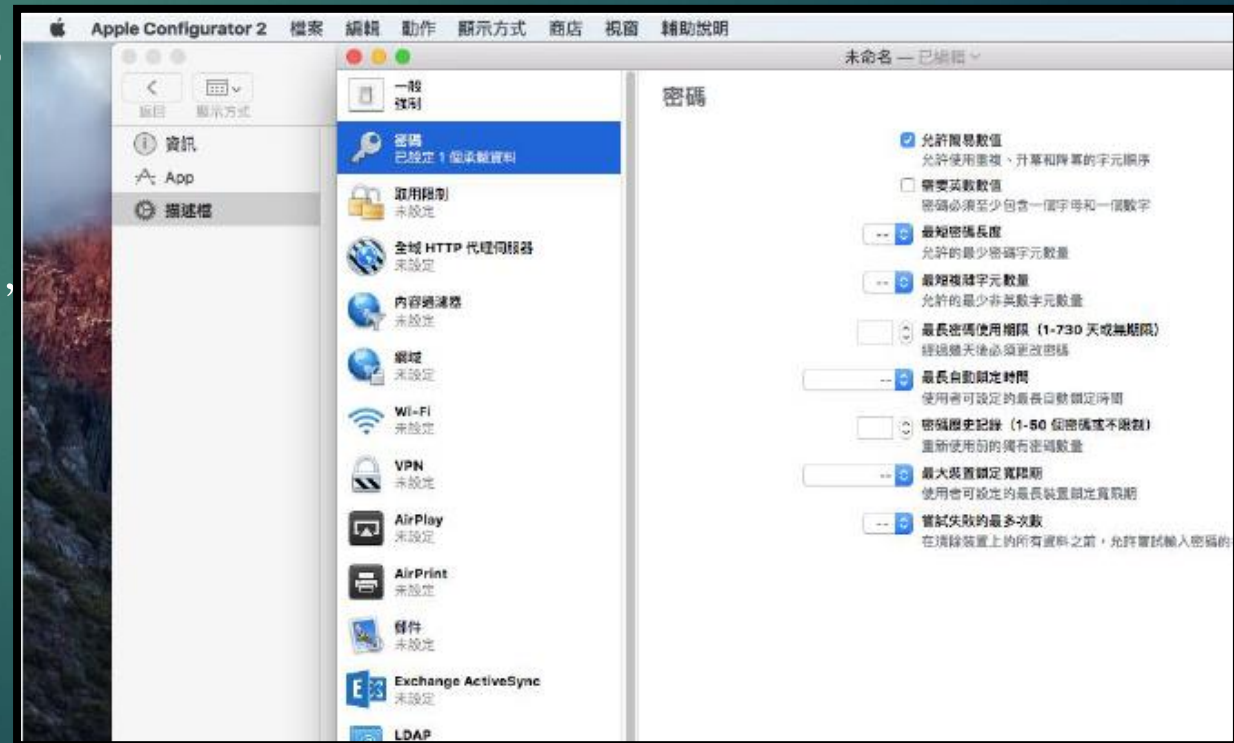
Apple Configurator 2 檔案 編輯 動作 顯示方式 商店 視窗 輔助說明

未命名 — 已編輯

返回 顯示方式

資訊
App
描述檔

一般
強制

密碼
已設定 1 個承載資料

取用限制
未設定

全域 HTTP 代理伺服器
未設定

內容過濾器
未設定

網域
未設定

Wi-Fi
未設定

VPN
未設定

AirPlay
未設定

AirPrint
未設定

郵件
未設定

Exchange ActiveSync
未設定

LDAP

密碼

允許簡易數值
允許使用重複、升冪和降冪的字元順序

需要英數數值
密碼必須至少包含一個字母和一個數字

-- 最短密碼長度
允許的最少密碼字元數量

-- 最短複雜字元數量
允許的最少非英數字元數量

最長密碼使用期限（1-730 天或無期限）
經過幾天後必須更改密碼

-- 最長自動鎖定時間
使用者可設定的最長自動鎖定時間

密碼歷史記錄（1-50 個密碼或不限制）
重新使用前的獨有密碼數量

-- 最大裝置鎖定寬限期
使用者可設定的最長裝置鎖定寬限期

-- 嘗試失敗的最多次數
在清除裝置上的所有資料之前，允許嘗試輸入密碼的